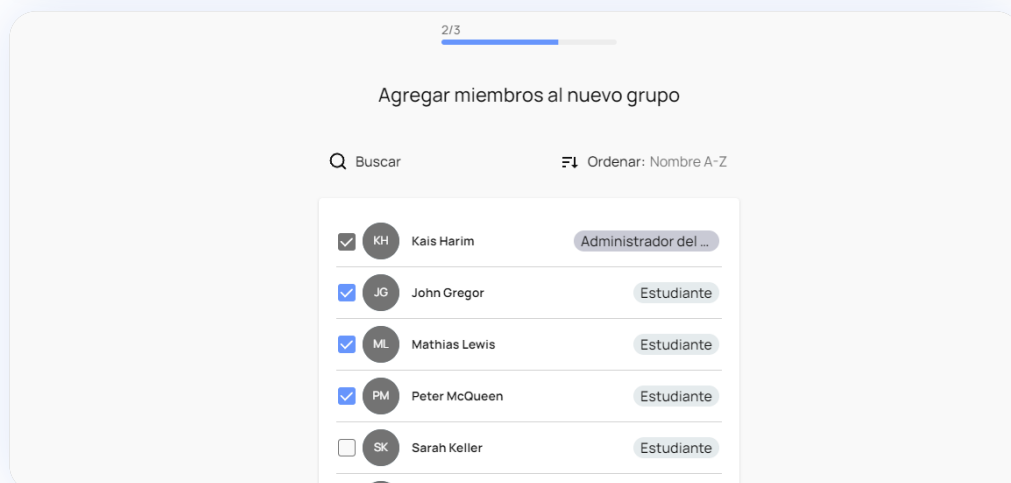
2/3

Agregar miembros al nuevo grupo

Buscar

Ordenar: Nombre A-Z

KH Kais Harim Administrador del ...

JG John Gregor Estudiante

ML Mathias Lewis Estudiante

PM Peter McQueen Estudiante

SK Sarah Keller Estudiante